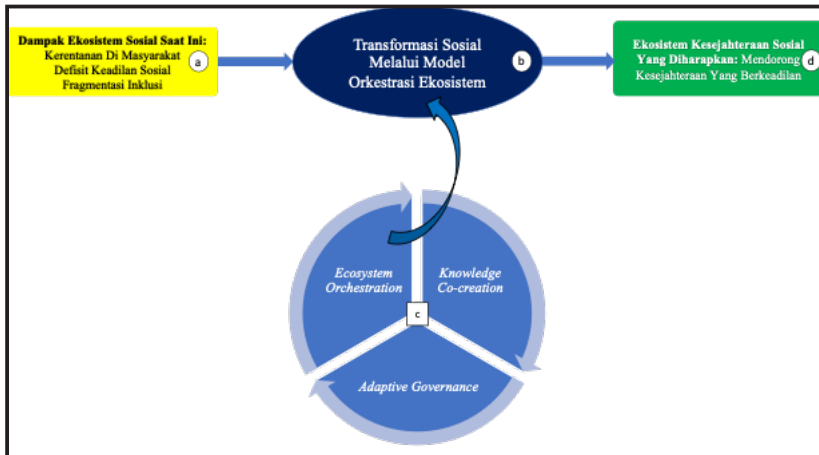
Dampak Ekosistem Sosial Saat Ini:
Kerentanan Di Masyarakat
Defisit Keadilan Sosial
Fragmentasi Inklusi
a

Transformasi Sosial Melalui Model Orkestrasi Ekosistem
b

Ekosistem Kesejahteraan Sosial Yang Diharapkan: Mendorong Kesejahteraan Yang Berkeadilan
d

Ecosystem Orchestration

Knowledge Co-creation

c

Adaptive Governance